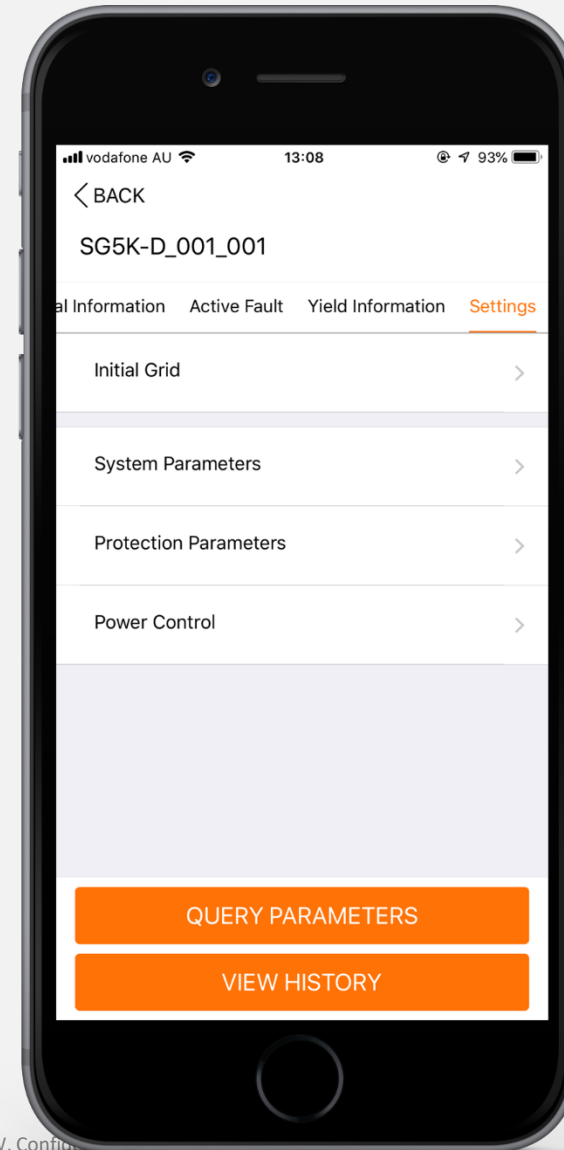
vodafone AU 13:08 93%

BACK

SG5K-D_001_001

al Information Active Fault Yield Information Settings

Initial Grid

System Parameters

Protection Parameters

Power Control

QUERY PARAMETERS

VIEW HISTORY

V. Config